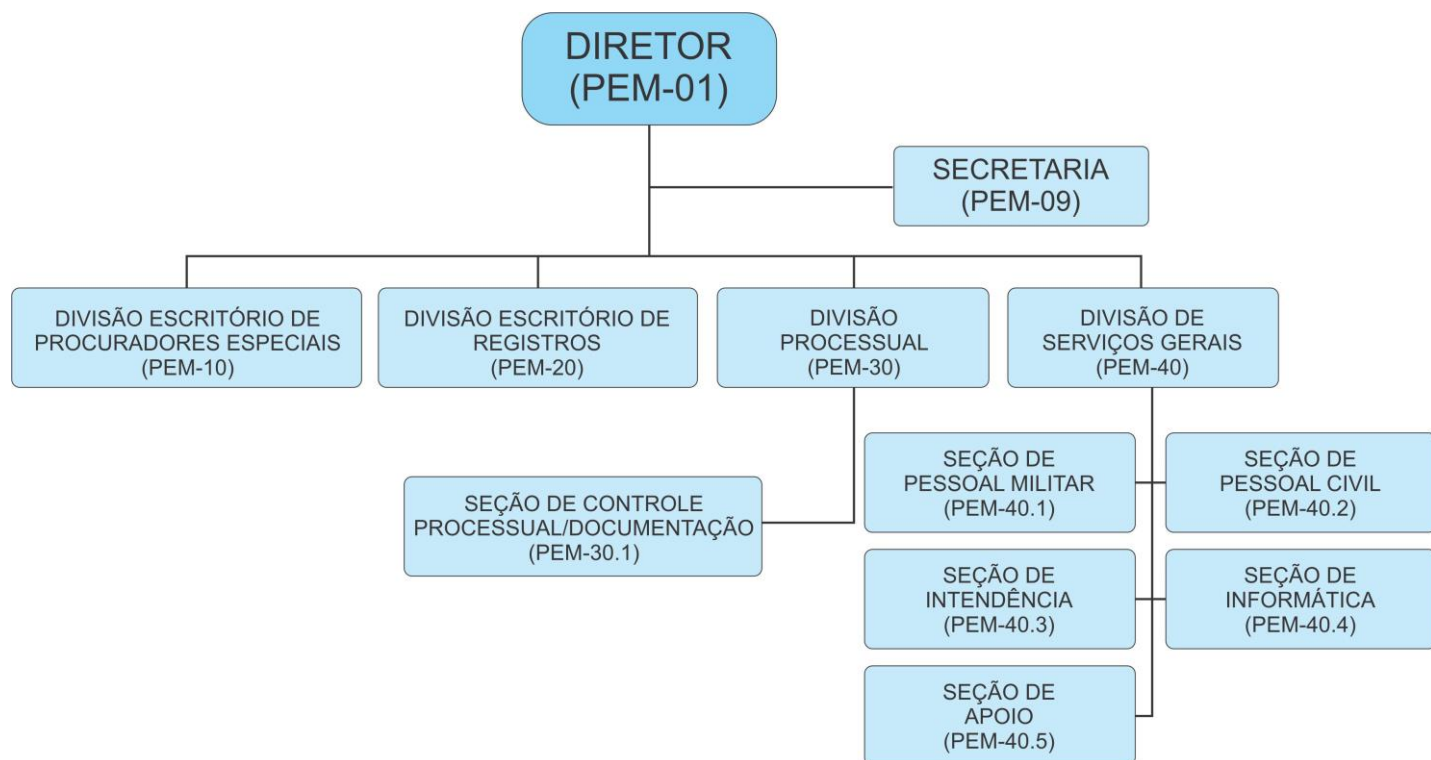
DIRETOR
(PEM-01)

SECRETARIA
(PEM-09)

DIVISÃO ESCRITÓRIO DE PROCURADORES ESPECIAIS
(PEM-10)

DIVISÃO ESCRITÓRIO DE REGISTROS
(PEM-20)

DIVISÃO PROCESSUAL
(PEM-30)

DIVISÃO DE SERVIÇOS GERAIS
(PEM-40)

SEÇÃO DE CONTROLE PROCESSUAL/DOCUMENTAÇÃO
(PEM-30.1)

SEÇÃO DE PESSOAL MILITAR
(PEM-40.1)

SEÇÃO DE PESSOAL CIVIL
(PEM-40.2)

SEÇÃO DE INTENDÊNCIA
(PEM-40.3)

SEÇÃO DE INFORMÁTICA
(PEM-40.4)

SEÇÃO DE APOIO
(PEM-40.5)